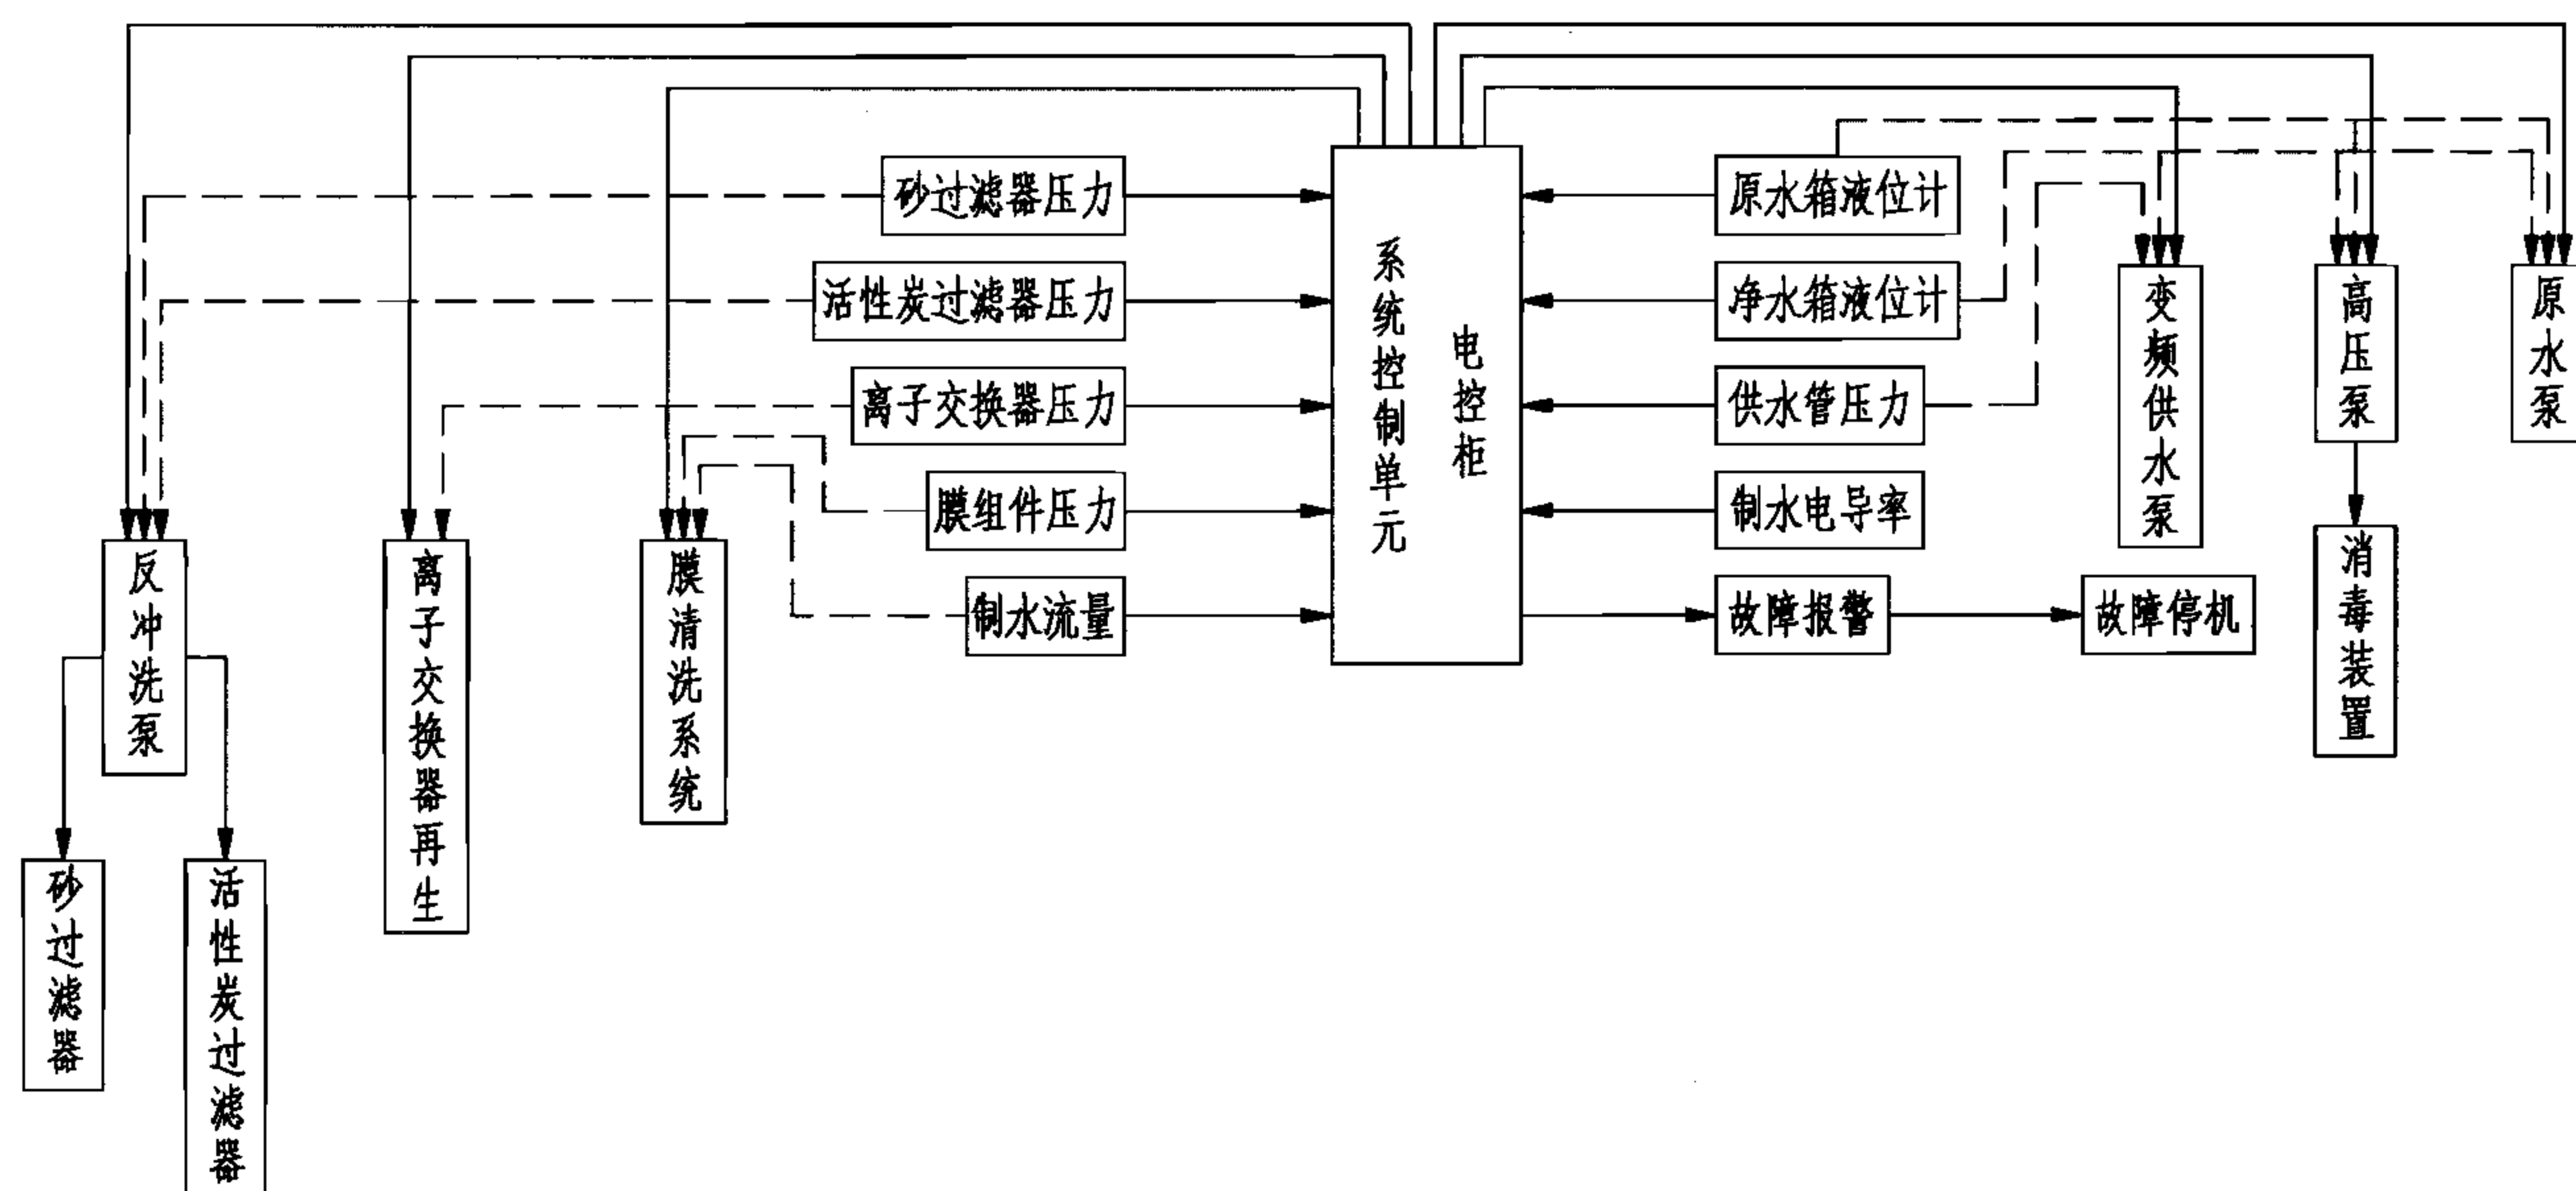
砂过滤器压力

活性炭过滤器压力

离子交换器压力

膜组件压力

制水流量

系统控制单元

电控柜

原水箱液位计

净水箱液位计

供水管压力

制水电导率

故障报警

故障停机

变频供水泵

高压泵

原水泵

消毒装置

反冲洗泵

离子交换器再生

膜清洗系统

砂过滤器

活性炭过滤器